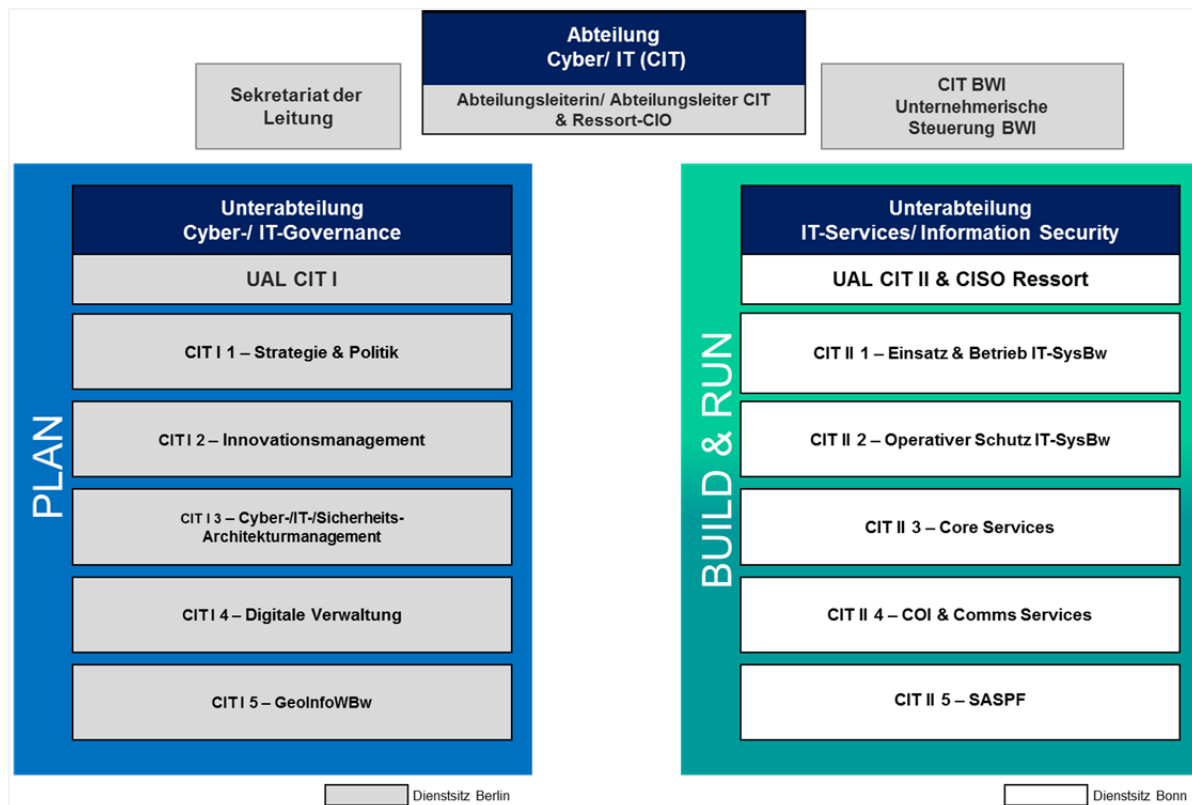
Abteilung
Cyber/ IT (CIT)

Abteilungsleiterin/ Abteilungsleiter CIT & Ressort-CIO

Sekretariat der Leitung

CIT BWI
Unternehmerische Steuerung BWI

PLAN

Unterabteilung
Cyber-/ IT-Governance

UAL CIT I

CIT I 1 – Strategie & Politik

CIT I 2 – Innovationsmanagement

CIT I 3 – Cyber-/IT-/Sicherheits-Architekturmanagement

CIT I 4 – Digitale Verwaltung

CIT I 5 – GeoInfoWBw

BUILD & RUN

Unterabteilung
IT-Services/ Information Security

UAL CIT II & CISO Ressort

CIT II 1 – Einsatz & Betrieb IT-SysBw

CIT II 2 – Operativer Schutz IT-SysBw

CIT II 3 – Core Services

CIT II 4 – COI & Comms Services

CIT II 5 – SASPF

Dienstsitz Berlin

Dienstsitz Bonn